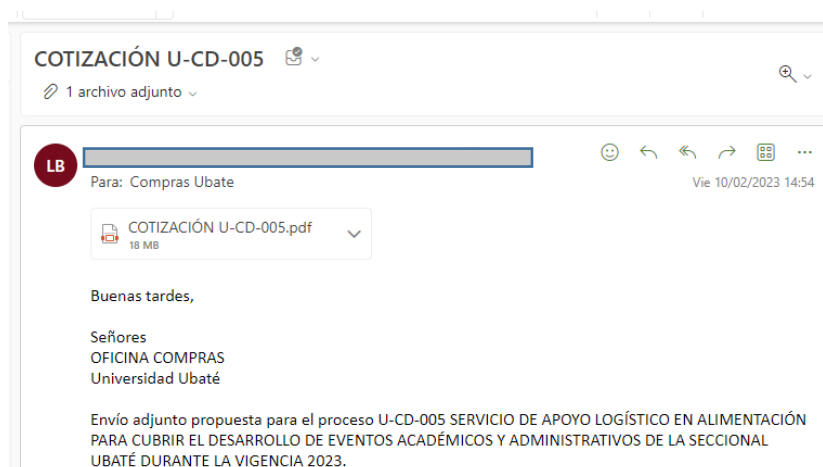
COTIZACIÓN U-CD-005

1 archivo adjunto

LB

Para: Compras Ubate

Vie 10/02/2023 14:54

COTIZACIÓN U-CD-005.pdf
18 MB

Buenas tardes,

Señores
OFICINA COMPRAS
Universidad Ubaté

Envío adjunto propuesta para el proceso U-CD-005 SERVICIO DE APOYO LOGÍSTICO EN ALIMENTACIÓN PARA CUBRIR EL DESARROLLO DE EVENTOS ACADÉMICOS Y ADMINISTRATIVOS DE LA SECCIONAL UBATÉ DURANTE LA VIGENCIA 2023.